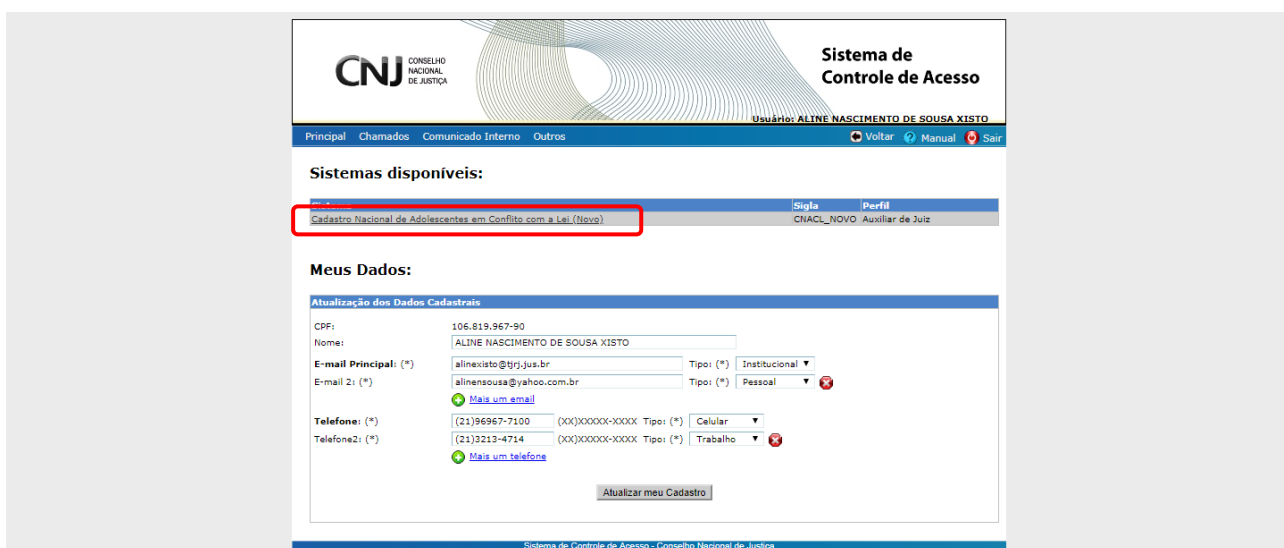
CNJ CONSELHO NACIONAL DE JUSTIÇA

Sistema de Controle de Acesso

Usuário: ALINE NASCIMENTO DE SOUSA XISTO

Principal Chamados Comunicado Interno Outros

Voltar Manual Sair

Sistemas disponíveis:

| Sistema | Sigla | Perfil |
|---|---|---|
| Cadastro Nacional de Adolescentes em Conflito com a Lei (Novo) | CNACL_NOVO | Auxiliar de Juiz |

Meus Dados:

Atualização dos Dados Cadastrais

CPF: 106.819.967-90
Nome: ALINE NASCIMENTO DE SOUSA XISTO
E-mail Principal: (*) alinexisto@tjrj.jus.br Tipo: (*) Institucional
E-mail 2: (*) alinensousa@yahoo.com.br Tipo: (*) Pessoal
Mais um email
Telefone: (*) (21)96967-7100 (XX)XXXXX-XXXX Tipo: (*) Celular
Telefone2: (*) (21)3213-4714 (XX)XXXXX-XXXX Tipo: (*) Trabalho
Mais um telefone

Atualizar meu Cadastro

Sistema de Controle de Acesso - Conselho Nacional de Justiça